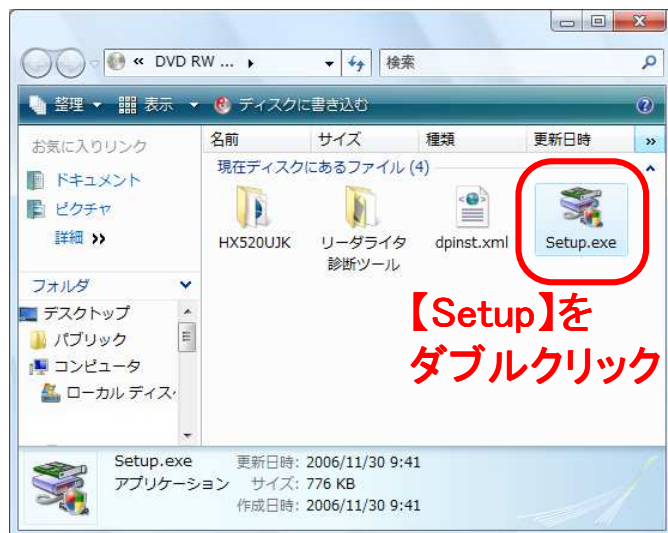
« DVD RW ... ▸

検索

整理 ▾ 表示 ▾ ディスクに書き込む

お気に入りリンク

ドキュメント

ピクチャ

詳細 »

フォルダ

デスクトップ

パブリック

コンピュータ

ローカル ディス

| 名前 | サイズ | 種類 | 更新日時 |
|---|---|---|---|

現在ディスクにあるファイル (4)

HX520UJK

リーダライタ診断ツール

dpinst.xml

Setup.exe

【Setup】をダブルクリック

Setup.exe 更新日時: 2006/11/30 9:41

アプリケーション サイズ: 776 KB

作成日時: 2006/11/30 9:41